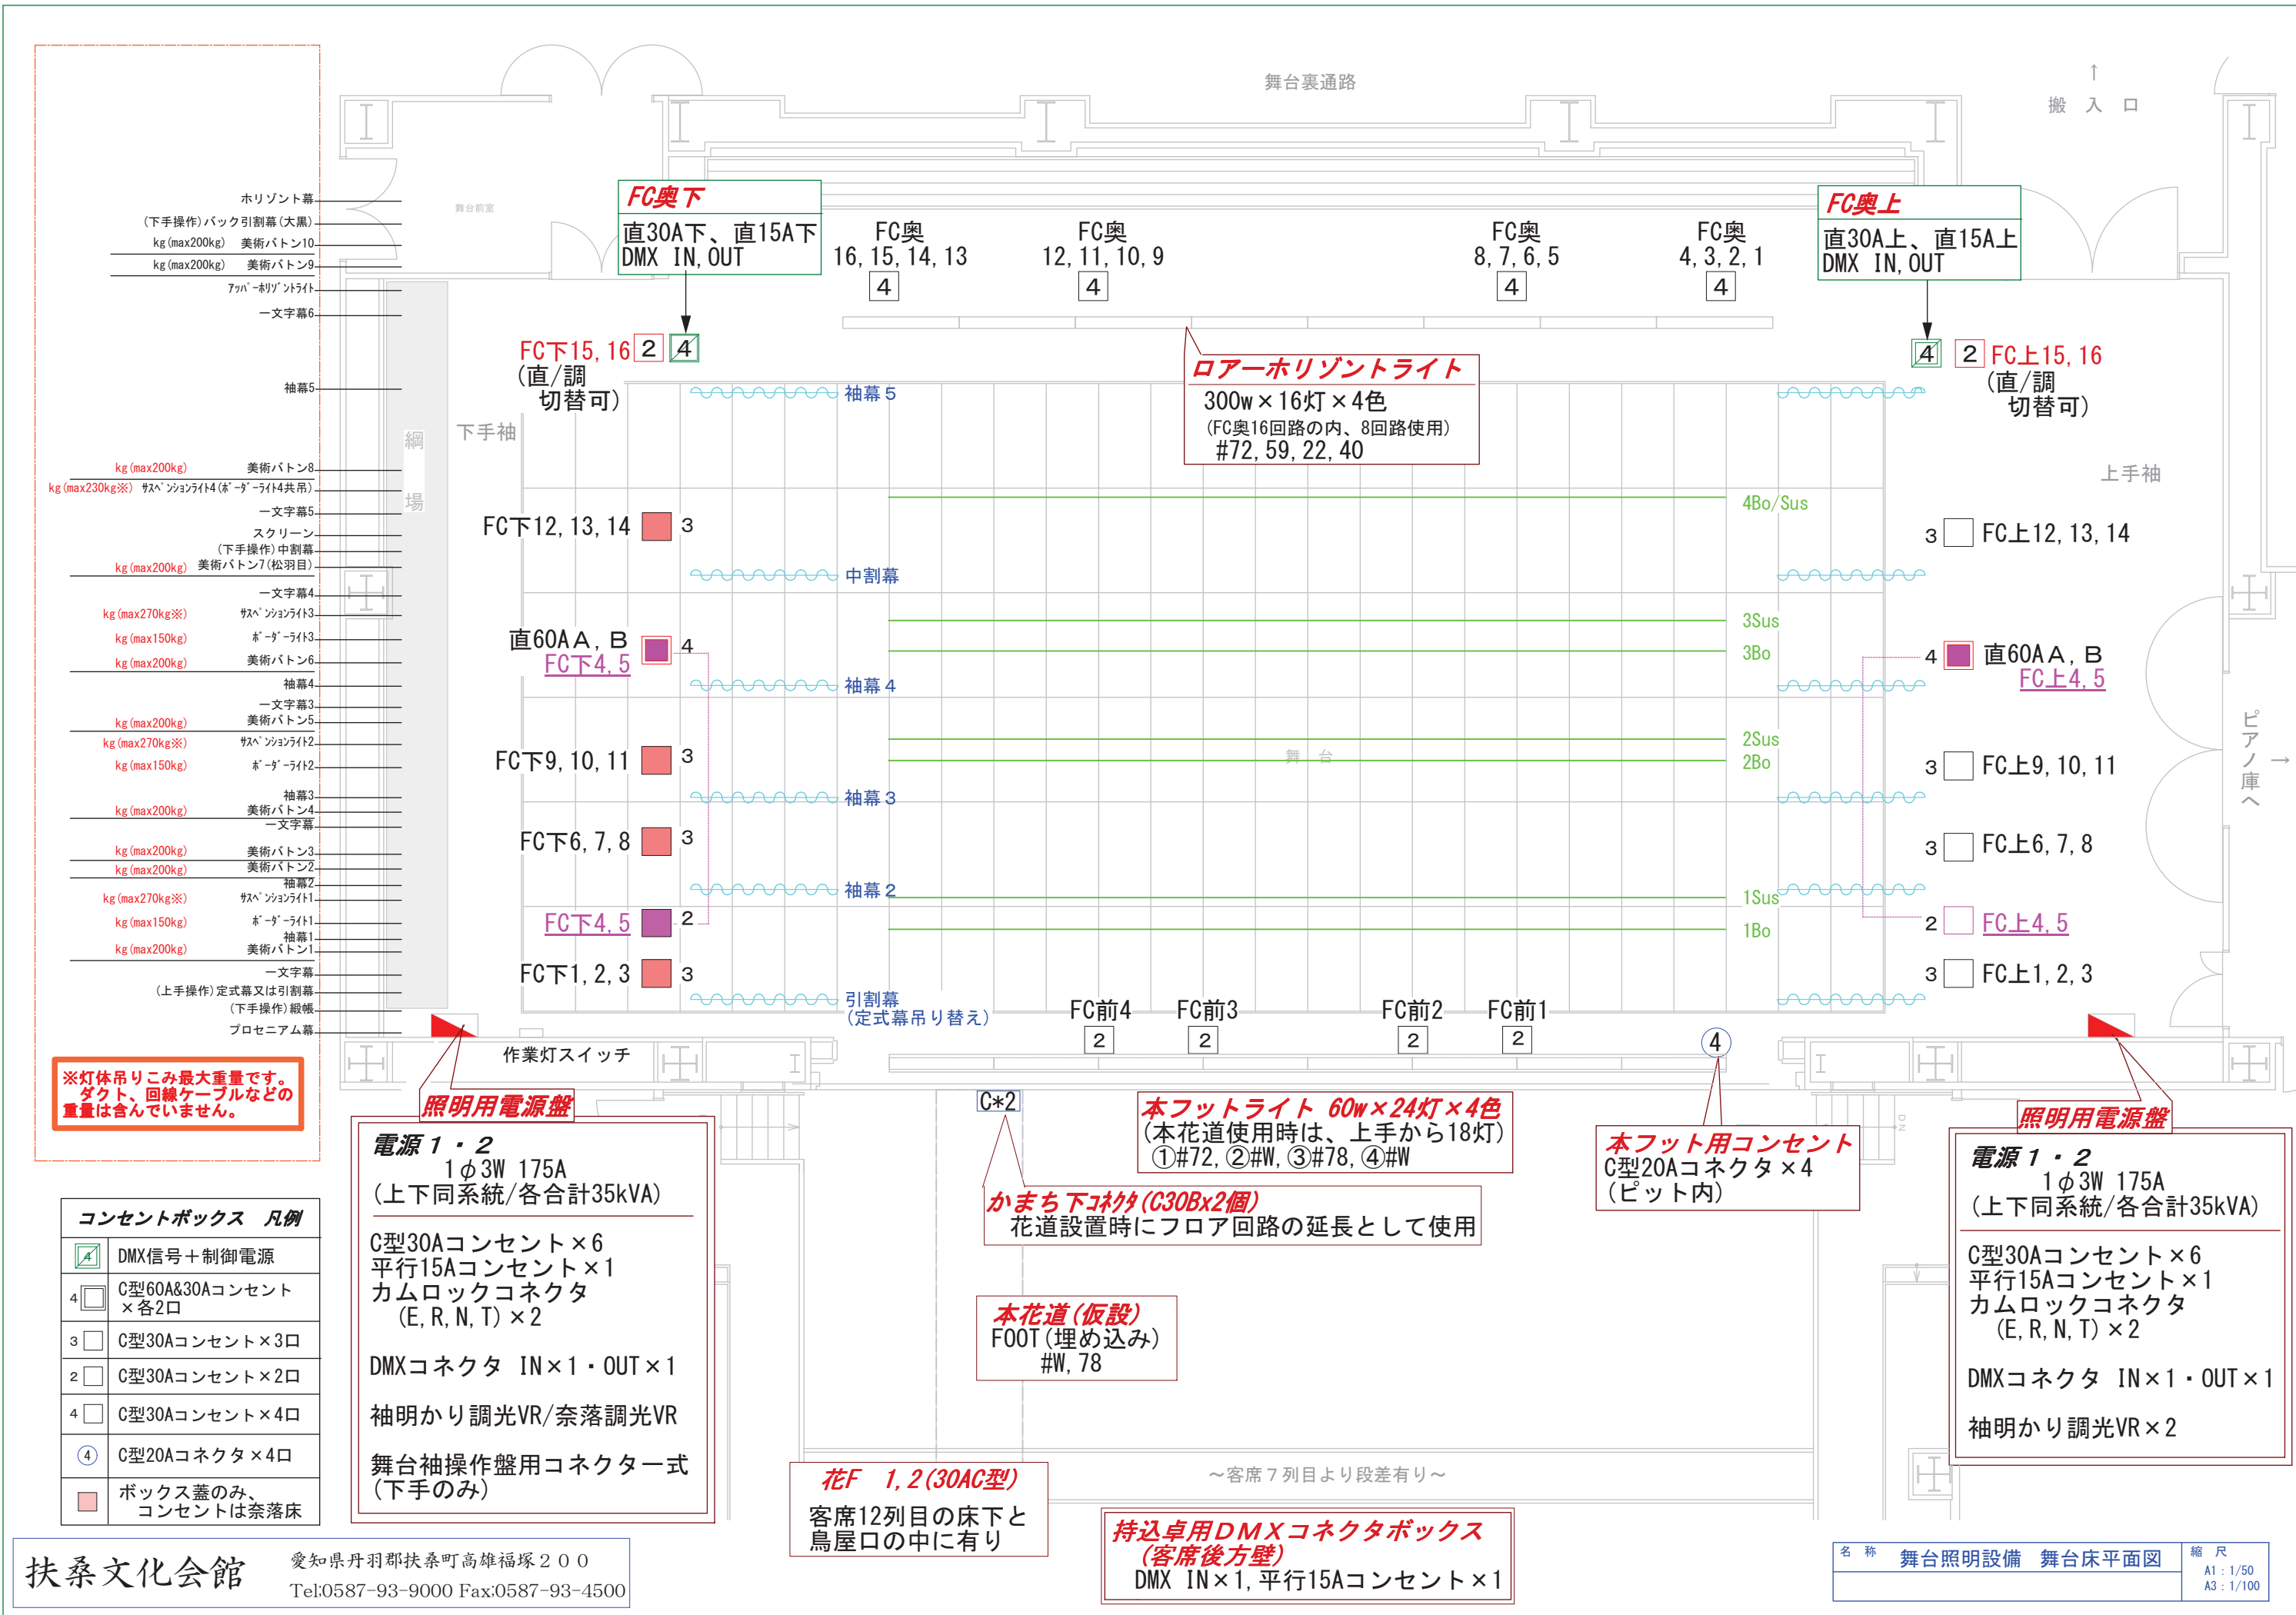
舞台裏通路

↑
搬 入 口

ホリゾント幕
(下手操作)バック引割幕(大黒)
kg(max200kg) 美術バトン10
kg(max200kg) 美術バトン9
ｱｯﾊﾟｰﾎﾘｿﾞﾝﾄﾗｲﾄ
一文字幕6
袖幕5
kg(max200kg) 美術バトン8
kg(max230kg※) ｻｽﾍﾟﾝｼｮﾝﾗｲﾄ4(ﾎﾞｰﾀﾞｰﾗｲﾄ4共吊)
一文字幕5
スクリーン
(下手操作)中割幕
kg(max200kg) 美術バトン7(松羽目)
一文字幕4
kg(max270kg※) ｻｽﾍﾟﾝｼｮﾝﾗｲﾄ3
kg(max150kg) ﾎﾞｰﾀﾞｰﾗｲﾄ3
kg(max200kg) 美術バトン6
袖幕4
一文字幕3
kg(max200kg) 美術バトン5
kg(max270kg※) ｻｽﾍﾟﾝｼｮﾝﾗｲﾄ2
kg(max150kg) ﾎﾞｰﾀﾞｰﾗｲﾄ2
袖幕3
kg(max200kg) 美術バトン4
一文字幕
kg(max200kg) 美術バトン3
kg(max200kg) 美術バトン2
袖幕2
kg(max270kg※) ｻｽﾍﾟﾝｼｮﾝﾗｲﾄ1
kg(max150kg) ﾎﾞｰﾀﾞｰﾗｲﾄ1
袖幕1
kg(max200kg) 美術バトン1
一文字幕
(上手操作)定式幕又は引割幕
(下手操作)緞帳
プロセニアム幕

※灯体吊りこみ最大重量です。ダクト、回線ケーブルなどの重量は含んでいません。

舞台前室
綱場
下手袖

FC奥下
直30A下、直15A下
DMX IN, OUT

FC奥 16, 15, 14, 13 4
FC奥 12, 11, 10, 9 4
FC奥 8, 7, 6, 5 4
FC奥 4, 3, 2, 1 4

FC奥上
直30A上、直15A上
DMX IN, OUT

FC下15, 16 2 4
(直/調 切替可)

4 2 FC上15, 16
(直/調 切替可)

ロアーホリゾントライト
300w×16灯×4色
(FC奥16回路の内、8回路使用)
#72, 59, 22, 40

袖幕5
上手袖
4Bo/Sus
FC下12, 13, 14 3
3 FC上12, 13, 14
中割幕
3Sus
3Bo
直60AA, B
FC下4, 5 4
4 直60AA, B
FC上4, 5
袖幕4
2Sus
2Bo
舞 台
FC下9, 10, 11 3
3 FC上9, 10, 11
袖幕3
FC下6, 7, 8 3
3 FC上6, 7, 8
袖幕2
1Sus
1Bo
FC下4, 5 2
2 FC上4, 5
FC下1, 2, 3 3
3 FC上1, 2, 3
引割幕
(定式幕吊り替え)
ピアノ庫へ →

FC前4 2
FC前3 2
FC前2 2
FC前1 2
4
作業灯スイッチ
C*2

照明用電源盤
電源1・2
1φ3W 175A
(上下同系統/各合計35kVA)
C型30Aコンセント×6
平行15Aコンセント×1
カムロックコネクタ
(E, R, N, T)×2
DMXコネクタ IN×1・OUT×1
袖明かり調光VR/奈落調光VR
舞台袖操作盤用コネクター式
(下手のみ)

本フットライト 60w×24灯×4色
(本花道使用時は、上手から18灯)
①#72, ②#W, ③#78, ④#W

本フット用コンセント
C型20Aコネクタ×4
(ピット内)

かまち下ｺﾈｸﾀ(C30Bx2個)
花道設置時にフロア回路の延長として使用

照明用電源盤
電源1・2
1φ3W 175A
(上下同系統/各合計35kVA)
C型30Aコンセント×6
平行15Aコンセント×1
カムロックコネクタ
(E, R, N, T)×2
DMXコネクタ IN×1・OUT×1
袖明かり調光VR×2

本花道(仮設)
FOOT(埋め込み)
#W, 78

コンセントボックス 凡例
| | DMX信号+制御電源 |
|---|---|
| 4 | C型60A&30Aコンセント×各2口 |
| 3 | C型30Aコンセント×3口 |
| 2 | C型30Aコンセント×2口 |
| 4 | C型30Aコンセント×4口 |
| ④ | C型20Aコネクタ×4口 |
| | ボックス蓋のみ、コンセントは奈落床 |

花F 1, 2(30AC型)
客席12列目の床下と
鳥屋口の中に有り

～客席7列目より段差有り～

持込卓用DMXコネクタボックス
(客席後方壁)
DMX IN×1, 平行15Aコンセント×1

扶桑文化会館 愛知県丹羽郡扶桑町高雄福塚200
Tel:0587-93-9000 Fax:0587-93-4500

名称 舞台照明設備 舞台床平面図
縮尺 A1:1/50 A3:1/100